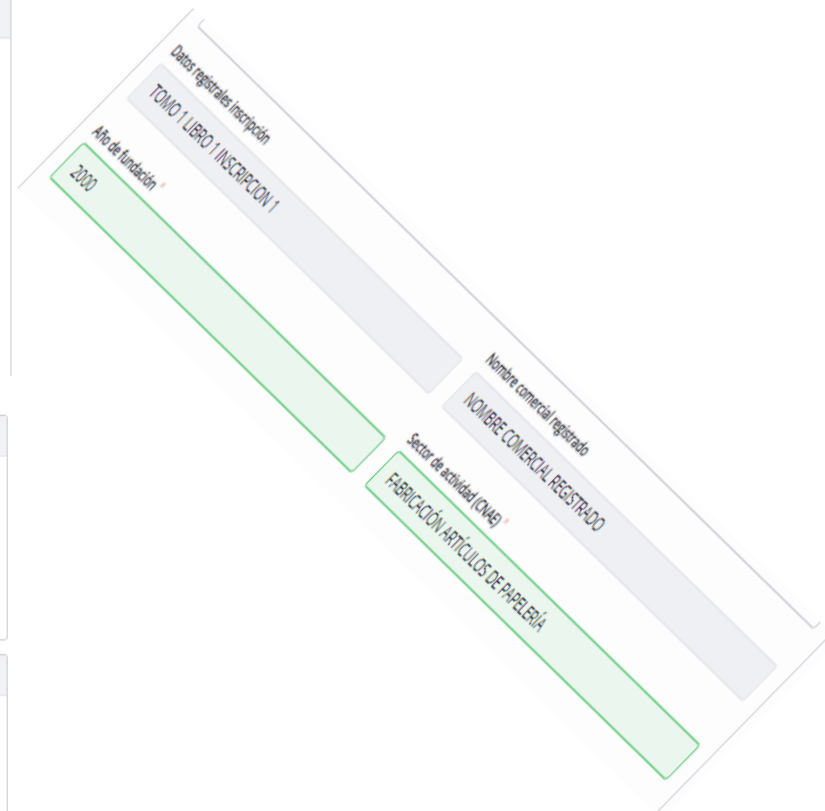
Datos registrales inscripción
TOMO 1 LIBRO 1 INSCRIPCION 1

Nombre comercial registrado
NOMBRE COMERCIAL REGISTRADO

Año de fundación *
2000

Sector de actividad (CNAE) *
FABRICACIÓN ARTÍCULOS DE PAPELERÍA